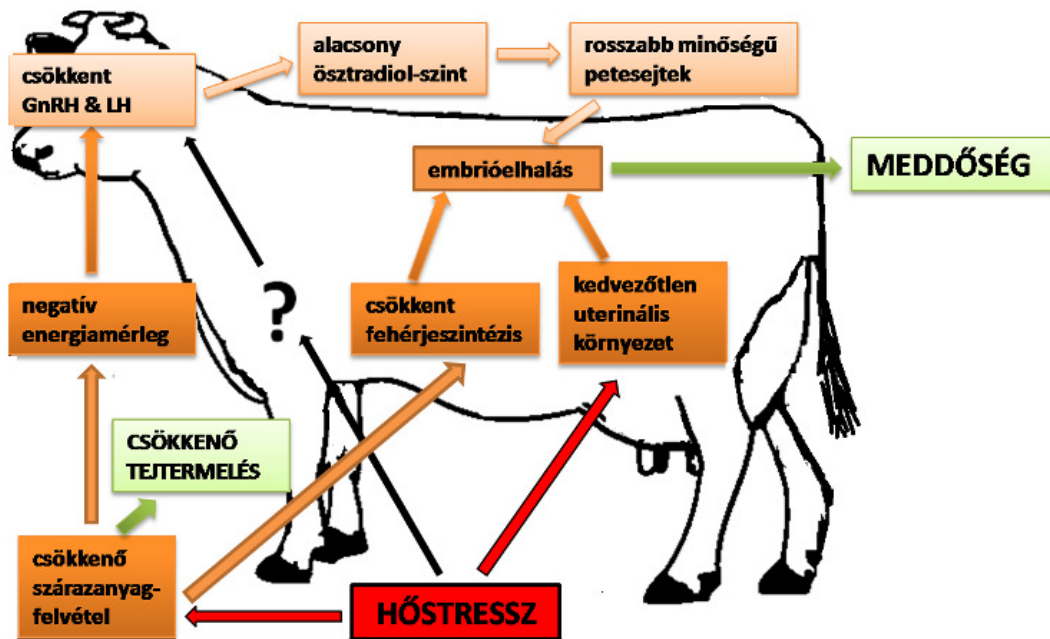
csökkent GnRH & LH

alacsony ösztradiol-szint

rosszabb minőségű petesejtek

embrióelhalás

MEDDŐSÉG

?

negatív energiamérleg

csökkent fehérjeszintézis

kedvezőtlen uterinális környezet

CSÖKKENŐ TEJTERMELÉS

csökkenő szárazanyag-felvétel

HŐSTRESSZ